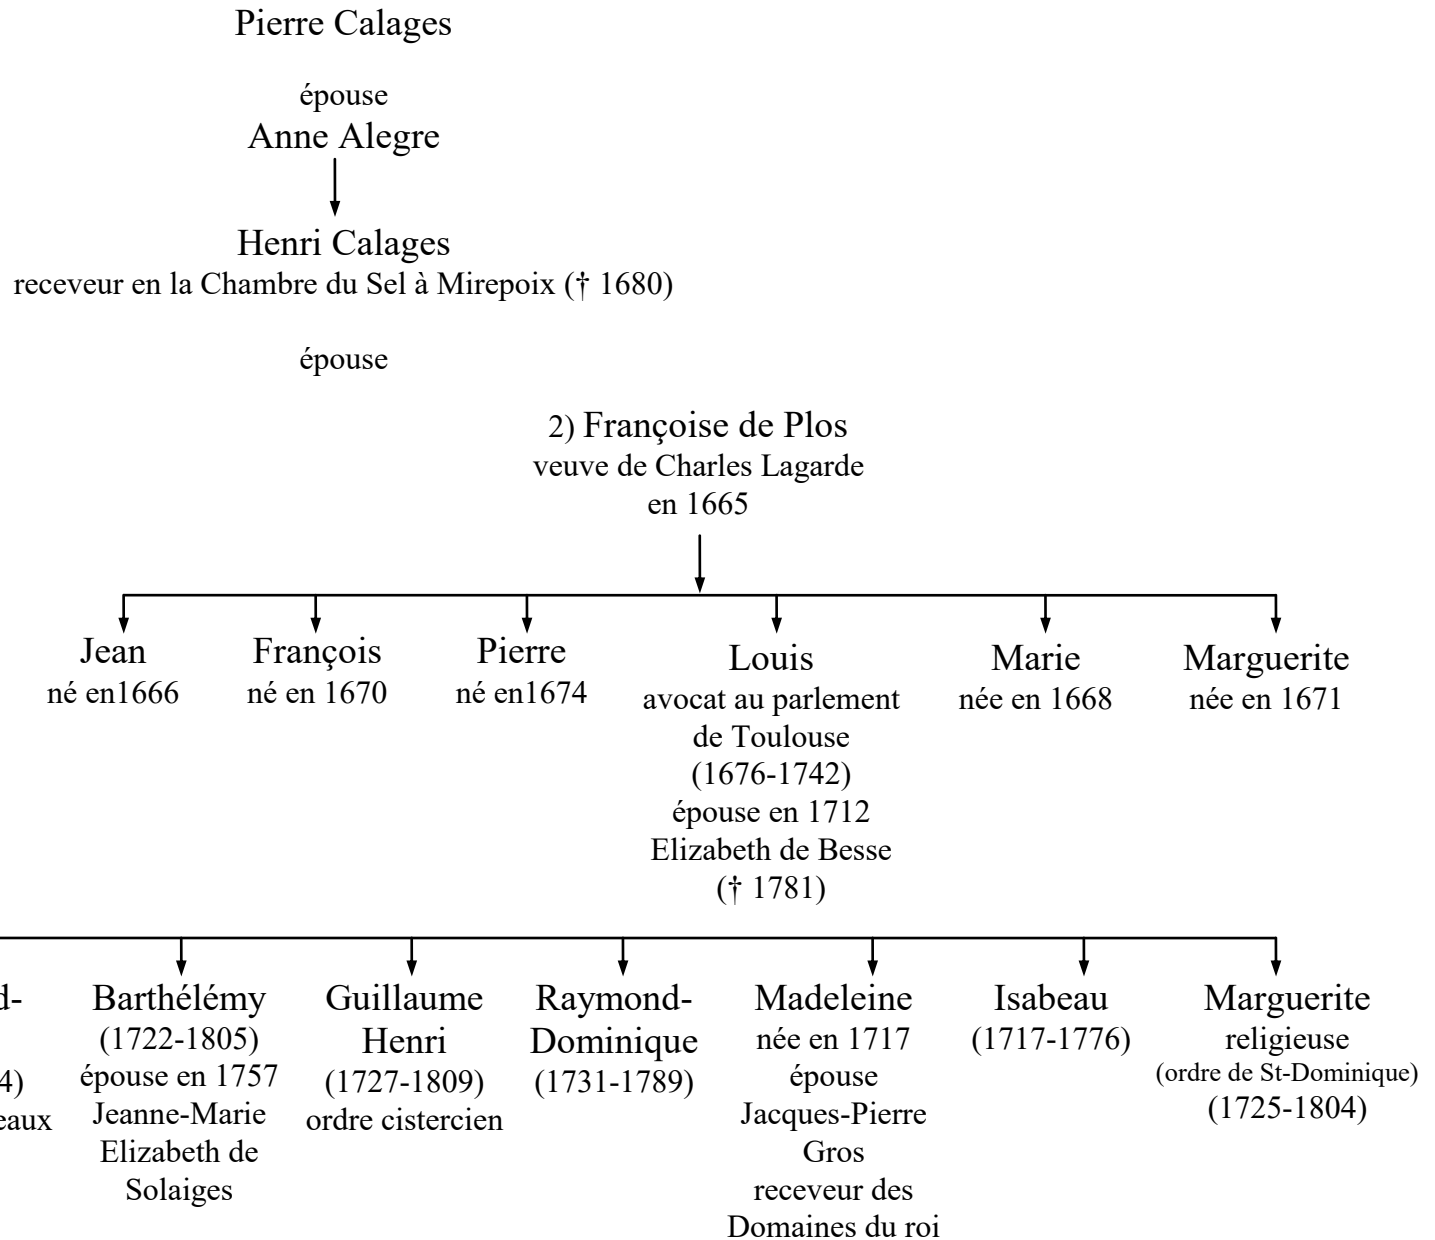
Pierre Calages

épouse
Anne Alegre

Henri Calages
receveur en la Chambre du Sel à Mirepoix († 1680)

épouse

2) Françoise de Plos
veuve de Charles Lagarde
en 1665

Jean
né en1666

François
né en 1670

Pierre
né en1674

Louis
avocat au parlement de Toulouse
(1676-1742)
épouse en 1712
Elizabeth de Besse
(† 1781)

Marie
née en 1668

Marguerite
née en 1671

d-

4)
eaux

Barthélémy
(1722-1805)
épouse en 1757
Jeanne-Marie Elizabeth de Solaiges

Guillaume Henri
(1727-1809)
ordre cistercien

Raymond-Dominique
(1731-1789)

Madeleine
née en 1717
épouse
Jacques-Pierre Gros
receveur des Domaines du roi

Isabeau
(1717-1776)

Marguerite
religieuse
(ordre de St-Dominique)
(1725-1804)